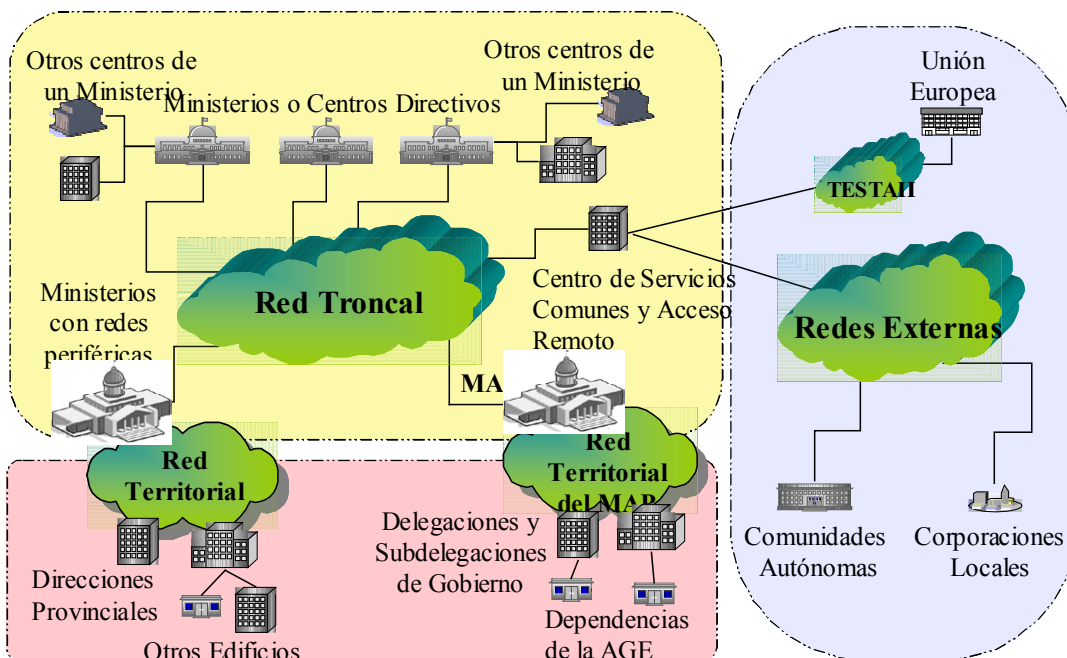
Otros centros de un Ministerio

Otros centros de un Ministerio

Ministerios o Centros Directivos

Unión Europea

TESTAII

Centro de Servicios Comunes y Acceso Remoto

Red Troncal

Ministerios con redes periféricas

MA

Redes Externas

Red Territorial

Red Territorial del MAP

Delegaciones y Subdelegaciones de Gobierno

Direcciones Provinciales

Otros Edificios

Dependencias de la AGE

Comunidades Autónomas

Corporaciones Locales